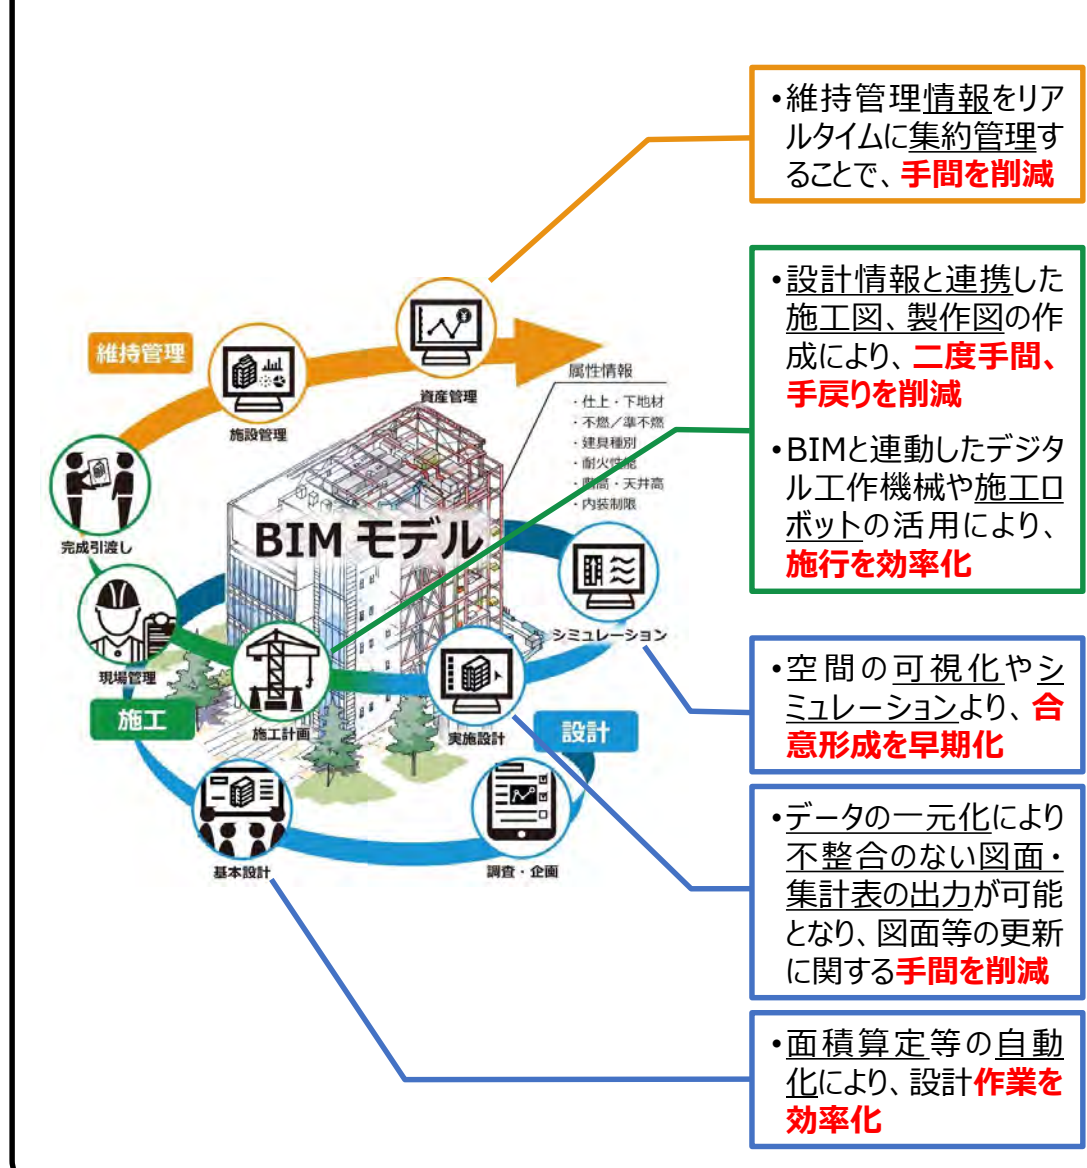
•維持管理情報をリアルタイムに集約管理することで、手間を削減

•設計情報と連携した施工図、製作図の作成により、二度手間、手戻りを削減

•BIMと連動したデジタル工作機械や施工ロボットの活用により、施行を効率化

•空間の可視化やシミュレーションより、合意形成を早期化

•データの一元化により不整合のない図面・集計表の出力が可能となり、図面等の更新に関する手間を削減

•面積算定等の自動化により、設計作業を効率化

維持管理

施設管理

資産管理

属性情報
・仕上・下地材
・不燃／準不燃
・建具種別
・耐火性能
・階高・天井高
・内装制限

BIM モデル

完成引渡し

現場管理

施工

施工計画

シミュレーション

実施設計

設計

基本設計

調査・企画